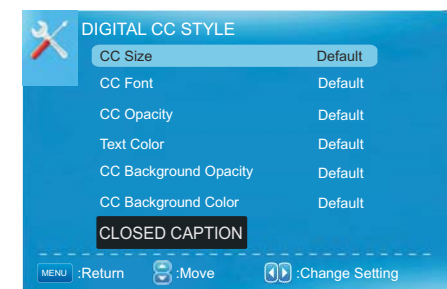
DIGITAL CC STYLE

| | |
|---|---|
| CC Size | Default |
| CC Font | Default |
| CC Opacity | Default |
| Text Color | Default |
| CC Background Opacity | Default |
| CC Background Color | Default |

CLOSED CAPTION

MENU :Return :Move :Change Setting